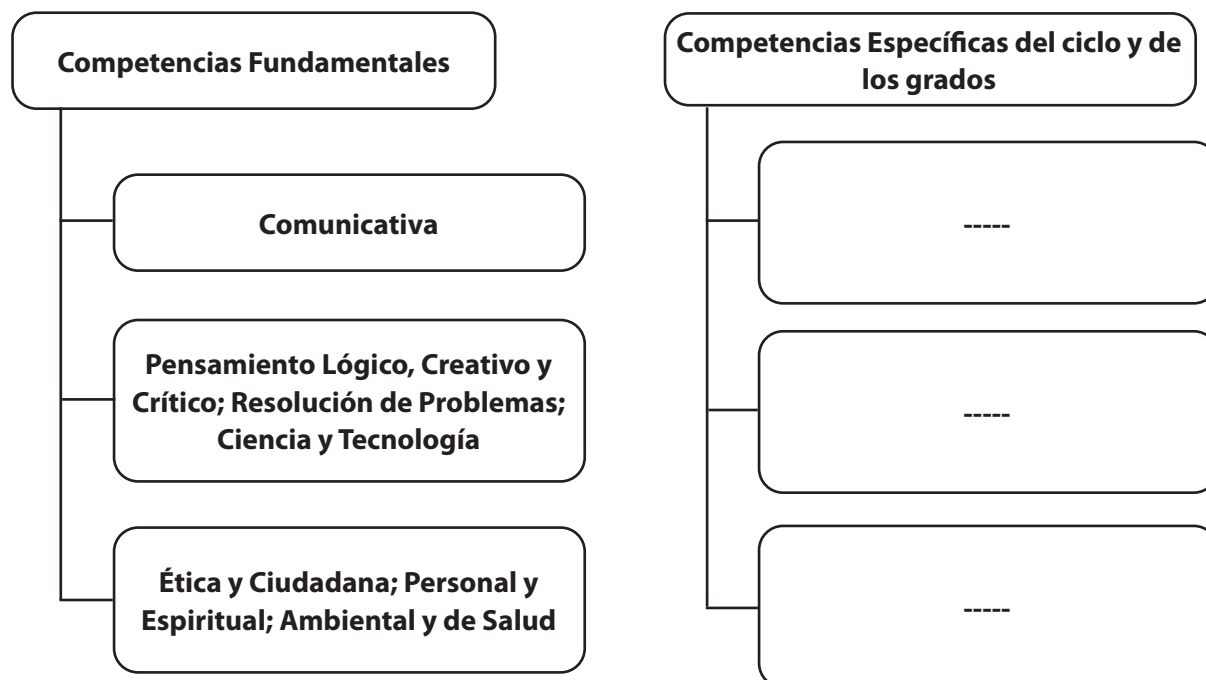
Competencias Fundamentales

Comunicativa

Pensamiento Lógico, Creativo y Crítico; Resolución de Problemas; Ciencia y Tecnología

Ética y Ciudadana; Personal y Espiritual; Ambiental y de Salud

Competencias Específicas del ciclo y de los grados

-----

-----

-----